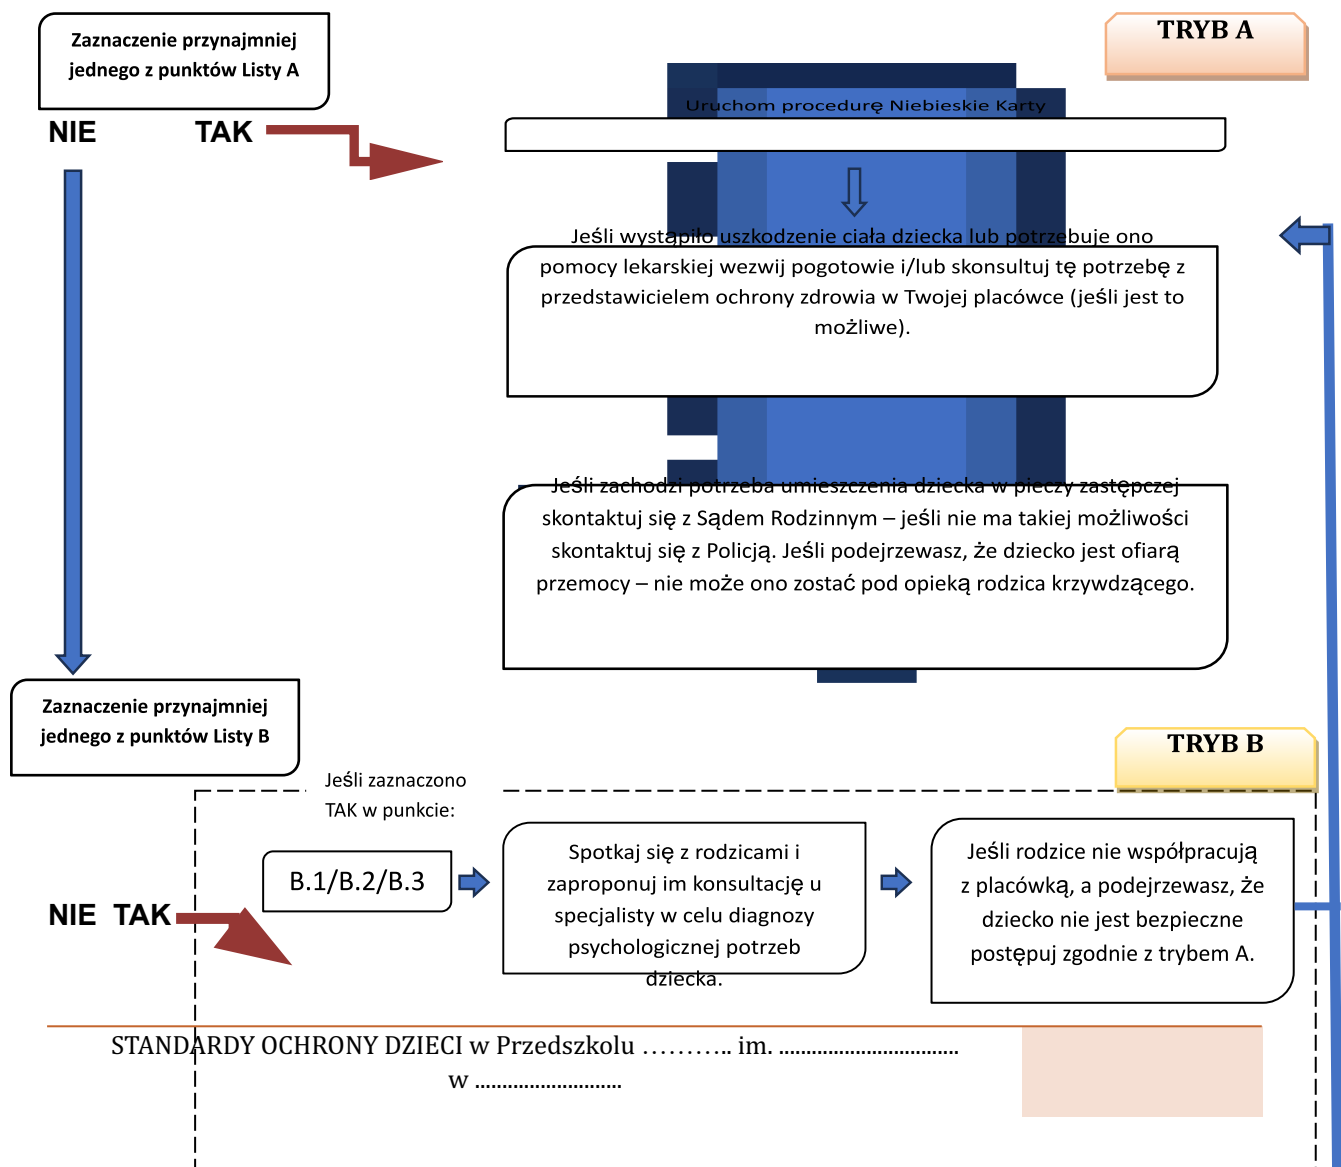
Zaznaczenie przynajmniej jednego z punktów Listy A

TRYB A

NIE TAK

Uruchom procedurę Niebieskie Karty

Jeśli wystąpiło uszkodzenie ciała dziecka lub potrzebuje ono pomocy lekarskiej wezwij pogotowie i/lub skonsultuj tę potrzebę z przedstawicielem ochrony zdrowia w Twojej placówce (jeśli jest to możliwe).

Jeśli zachodzi potrzeba umieszczenia dziecka w pieczy zastępczej skontaktuj się z Sądem Rodzinnym – jeśli nie ma takiej możliwości skontaktuj się z Policją. Jeśli podejrzewasz, że dziecko jest ofiarą przemocy – nie może ono zostać pod opieką rodzica krzywdzącego.

Zaznaczenie przynajmniej jednego z punktów Listy B

TRYB B

Jeśli zaznaczono TAK w punkcie:

B.1/B.2/B.3

NIE TAK

Spotkaj się z rodzicami i zaproponuj im konsultację u specjalisty w celu diagnozy psychologicznej potrzeb dziecka.

Jeśli rodzice nie współpracują z placówką, a podejrzewasz, że dziecko nie jest bezpieczne postępuj zgodnie z trybem A.

STANDARDY OCHRONY DZIECI w Przedszkolu ……….. im. ................................ w ..........................